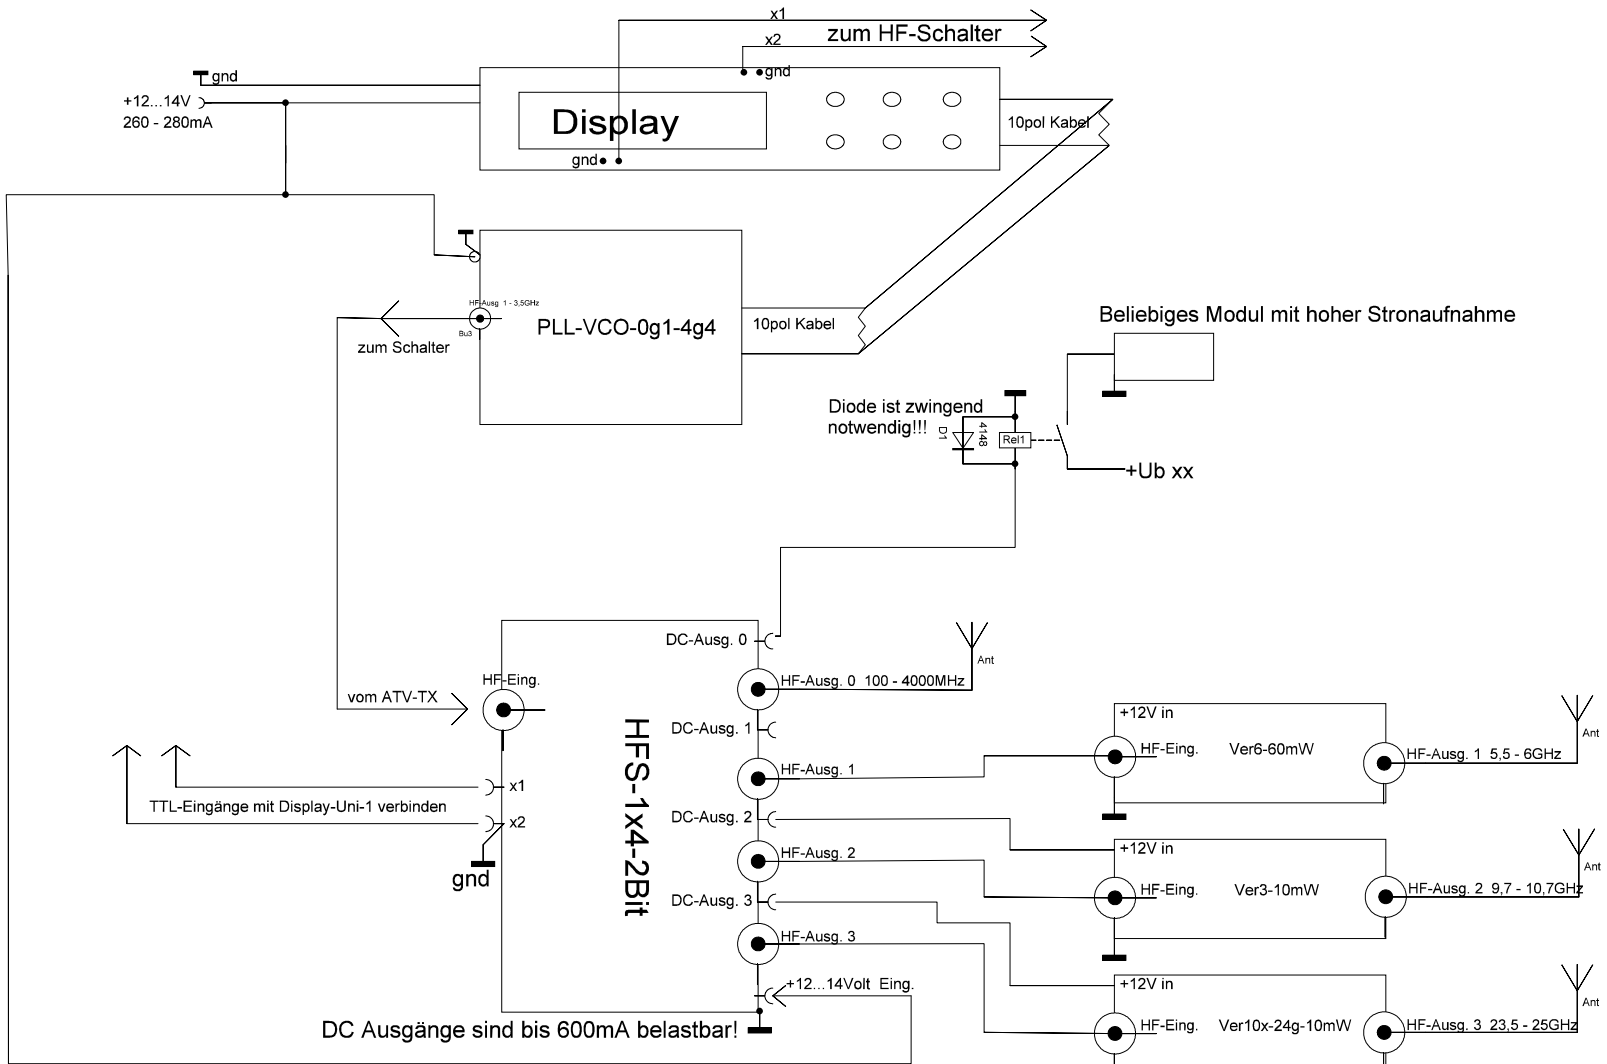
x1
zum HF-Schalter
x2
gnd
gnd
+12...14V
260 - 280mA
Display
gnd
10pol Kabel
HF-Ausg 1 - 3,5GHz
Bu3
zum Schalter
PLL-VCO-0g1-4g4
10pol Kabel
Beliebiges Modul mit hoher Stronaufnahme
Diode ist zwingend notwendig!!!
D1
4148
Rel1
+Ub xx
DC-Ausg. 0
Ant
HF-Ausg. 0 100 - 4000MHz
HF-Eing.
vom ATV-TX
HFS-1x4-2Bit
DC-Ausg. 1
+12V in
HF-Eing.
Ver6-60mW
HF-Ausg. 1 5,5 - 6GHz
Ant
HF-Ausg. 1
x1
TTL-Eingänge mit Display-Uni-1 verbinden
x2
gnd
DC-Ausg. 2
+12V in
Ant
HF-Ausg. 2
HF-Eing.
Ver3-10mW
HF-Ausg. 2 9,7 - 10,7GHz
DC-Ausg. 3
HF-Ausg. 3
+12V in
Ant
+12...14Volt Eing.
HF-Eing.
Ver10x-24g-10mW
HF-Ausg. 3 23,5 - 25GHz
DC Ausgänge sind bis 600mA belastbar!